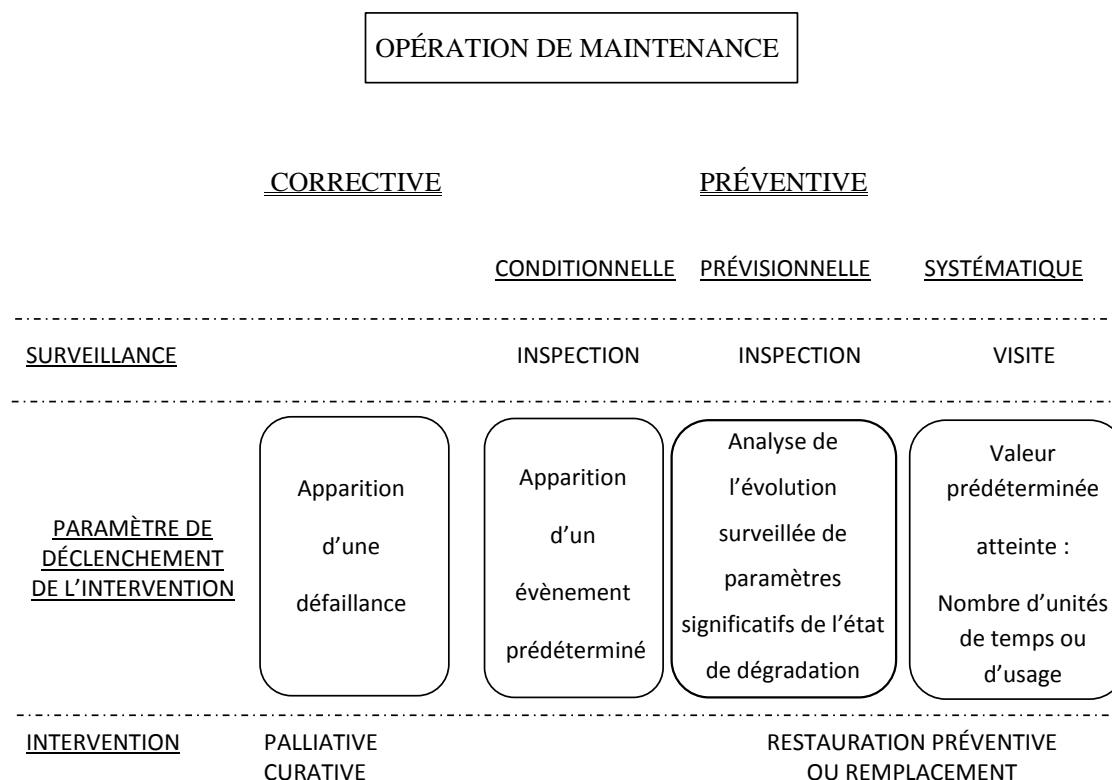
OPÉRATION DE MAINTENANCE

CORRECTIVE

PRÉVENTIVE

CONDITIONNELLE PRÉVISIONNELLE SYSTÉMATIQUE

SURVEILLANCE

INSPECTION INSPECTION VISITE

PARAMÈTRE DE DÉCLENCHEMENT DE L'INTERVENTION

Apparition d'une défaillance

Apparition d'un évènement prédéterminé

Analyse de l'évolution surveillée de paramètres significatifs de l'état de dégradation

Valeur prédéterminée atteinte : Nombre d'unités de temps ou d'usage

INTERVENTION

PALLIATIVE CURATIVE

RESTAURATION PRÉVENTIVE OU REMPLACEMENT